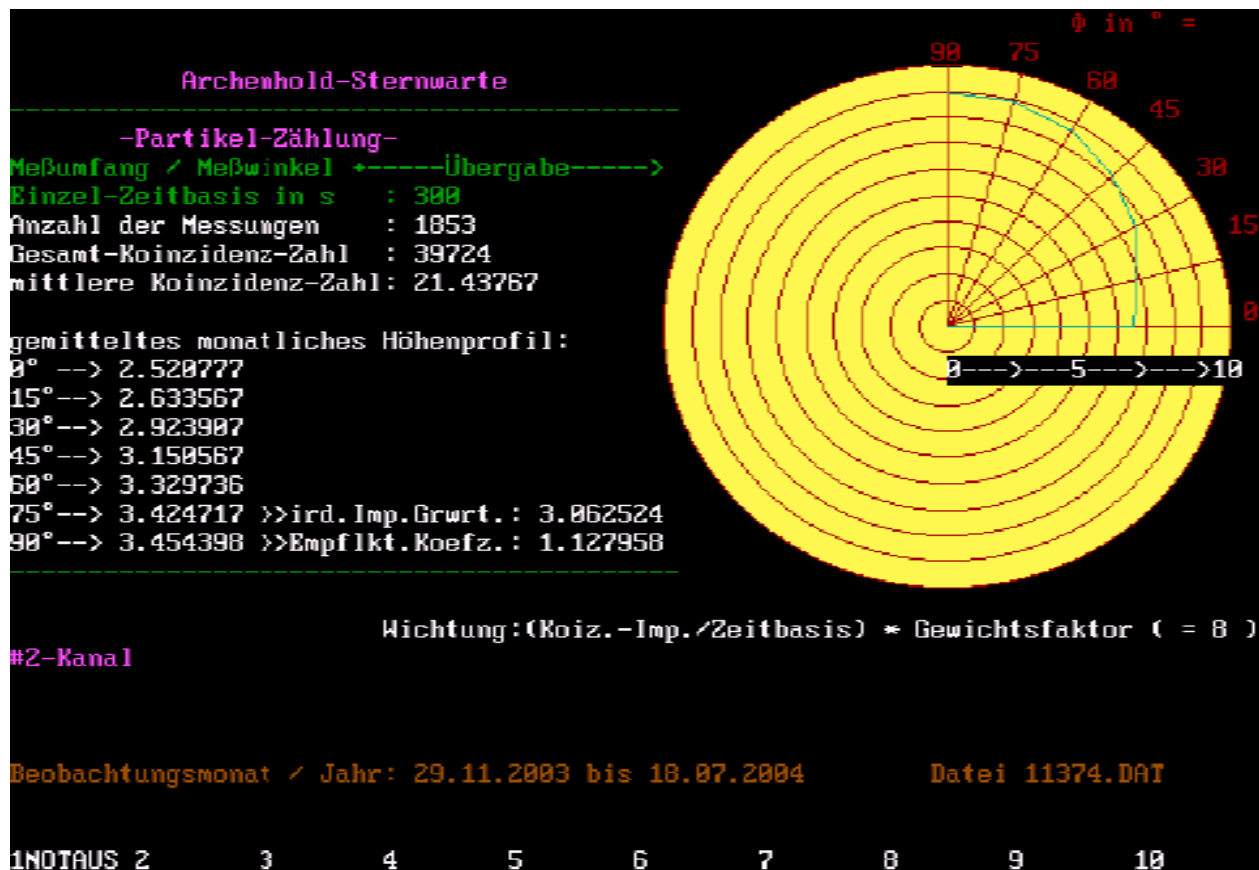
Φ in ° =

Archenhold-Sternwarte

-Partikel-Zählung-
Meßumfang / Meßwinkel ←-----Übergabe----->
Einzel-Zeitbasis in s : 300
Anzahl der Messungen : 1853
Gesamt-Koinzidenz-Zahl : 39724
mittlere Koinzidenz-Zahl: 21.43767

gemitteltes monatliches Höhenprofil:
0° --> 2.520777
15°--> 2.633567
30°--> 2.923907
45°--> 3.150567
60°--> 3.329736
75°--> 3.424717 >>ird.Imp.Grwrt.: 3.062524
90°--> 3.454398 >>Empflkt.Koefz.: 1.127958

90 75 60 45 30 15 0

0--->---5--->---->10

Wichtung:(Koiz.-Imp./Zeitbasis) * Gewichtsfaktor ( = 8 )
#2-Kanal

Beobachtungsmonat / Jahr: 29.11.2003 bis 18.07.2004 Datei 11374.DAT

1NOTAUS 2 3 4 5 6 7 8 9 10